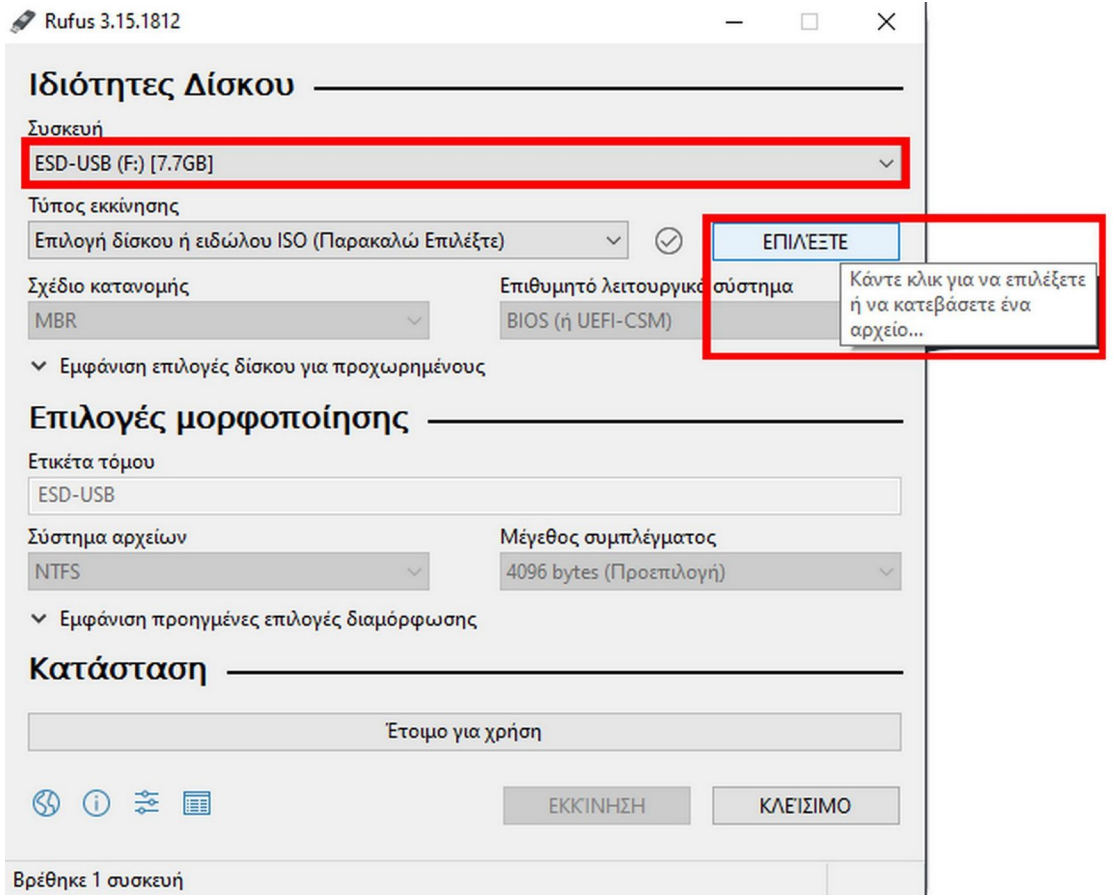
Rufus 3.15.1812

Ιδιότητες Δίσκου

Συσκευή

ESD-USB (F:) [7.7GB]

Τύπος εκκίνησης

Επιλογή δίσκου ή ειδώλου ISO (Παρακαλώ Επιλέξτε)

ΕΠΙΛΈΞΤΕ

Κάντε κλικ για να επιλέξετε ή να κατεβάσετε ένα αρχείο...

Σχέδιο κατανομής

MBR

Επιθυμητό λειτουργικό σύστημα

BIOS (ή UEFI-CSM)

Εμφάνιση επιλογές δίσκου για προχωρημένους

Επιλογές μορφοποίησης

Ετικέτα τόμου

ESD-USB

Σύστημα αρχείων

NTFS

Μέγεθος συμπλέγματος

4096 bytes (Προεπιλογή)

Εμφάνιση προηγμένες επιλογές διαμόρφωσης

Κατάσταση

Έτοιμο για χρήση

ΕΚΚΊΝΗΣΗ

ΚΛΕΊΣΙΜΟ

Βρέθηκε 1 συσκευή